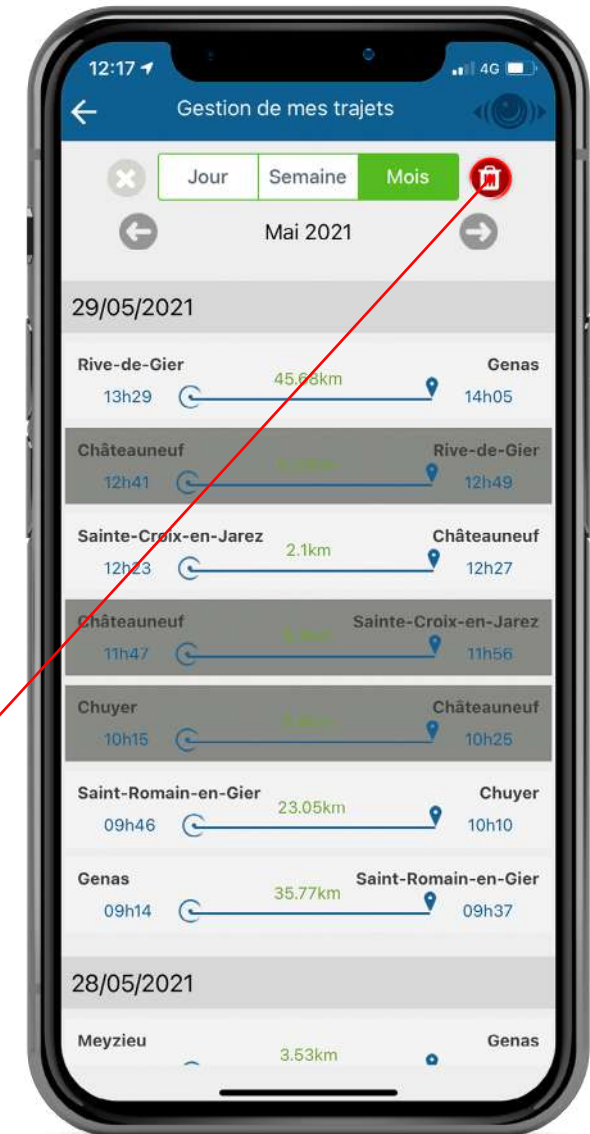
12:17 4G

Gestion de mes trajets

Jour | Semaine | Mois

Mai 2021

29/05/2021

Rive-de-Gier 45.68km Genas
13h29 14h05

Châteauneuf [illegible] Rive-de-Gier
12h41 12h49

Sainte-Croix-en-Jarez 2.1km Châteauneuf
12h23 12h27

Châteauneuf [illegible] Sainte-Croix-en-Jarez
11h47 11h56

Chuyer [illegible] Châteauneuf
10h15 10h25

Saint-Romain-en-Gier 23.05km Chuyer
09h46 10h10

Genas 35.77km Saint-Romain-en-Gier
09h14 09h37

28/05/2021

Meyzieu 3.53km Genas